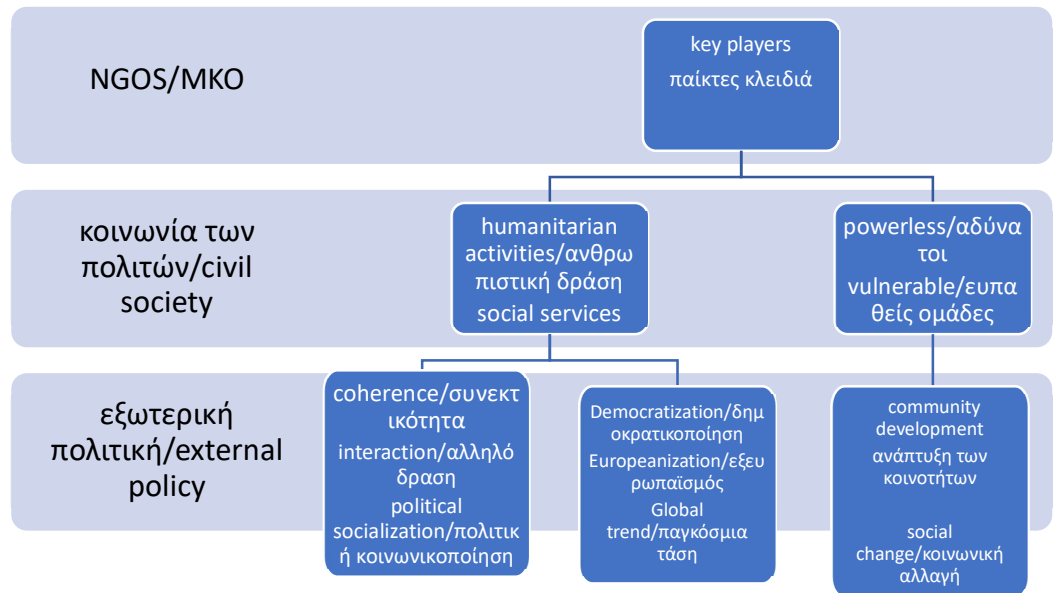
NGOS/MKO

key players
παίκτες κλειδιά

κοινωνία των πολιτών/civil society

humanitarian activities/ανθρωπιστική δράση
social services

powerless/αδύναμοι
vulnerable/ευπαθείς ομάδες

εξωτερική πολιτική/external policy

coherence/συνεκτικότητα
interaction/αλληλόδραση
political socialization/πολιτική κοινωνικοποίηση

Democratization/δημοκρατικοποίηση
Europeanization/εξευρωπαϊσμός
Global trend/παγκόσμια τάση

community development
ανάπτυξη των κοινοτήτων

social change/κοινωνική αλλαγή